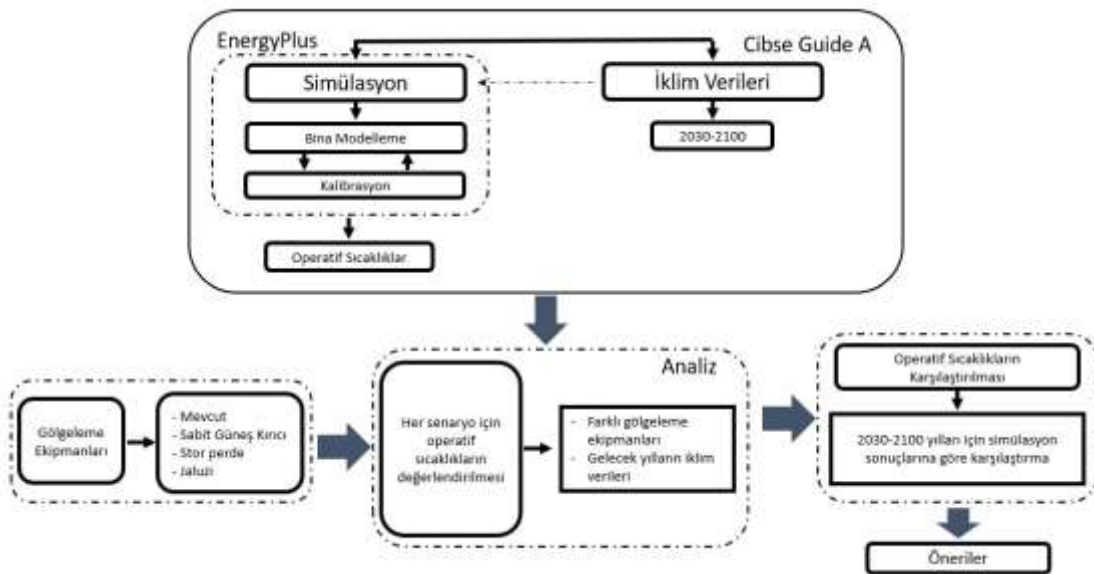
EnergyPlus

Cibse Guide A

Simülasyon

İklim Verileri

Bina Modelleme

2030-2100

Kalibrasyon

Operatif Sıcaklıklar

Analiz

Gölgeleme Ekipmanları

- Mevcut
- Sabit Güneş Kırıcı
- Stor perde
- Jaluzi

Her senaryo için operatif sıcaklıkların değerlendirilmesi

- Farklı gölgeleme ekipmanları
- Gelecek yılların iklim verileri

Operatif Sıcaklıkların Karşılaştırılması

2030-2100 yılları için simülasyon sonuçlarına göre karşılaştırma

Öneriler